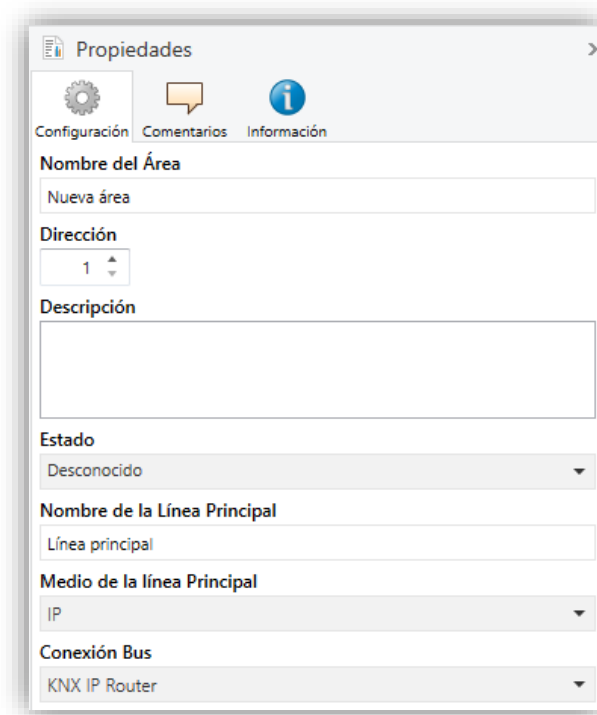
Propiedades

Configuración Comentarios Información

Nombre del Área

Nueva área

Dirección

1

Descripción

Estado

Desconocido

Nombre de la Línea Principal

Línea principal

Medio de la línea Principal

IP

Conexión Bus

KNX IP Router